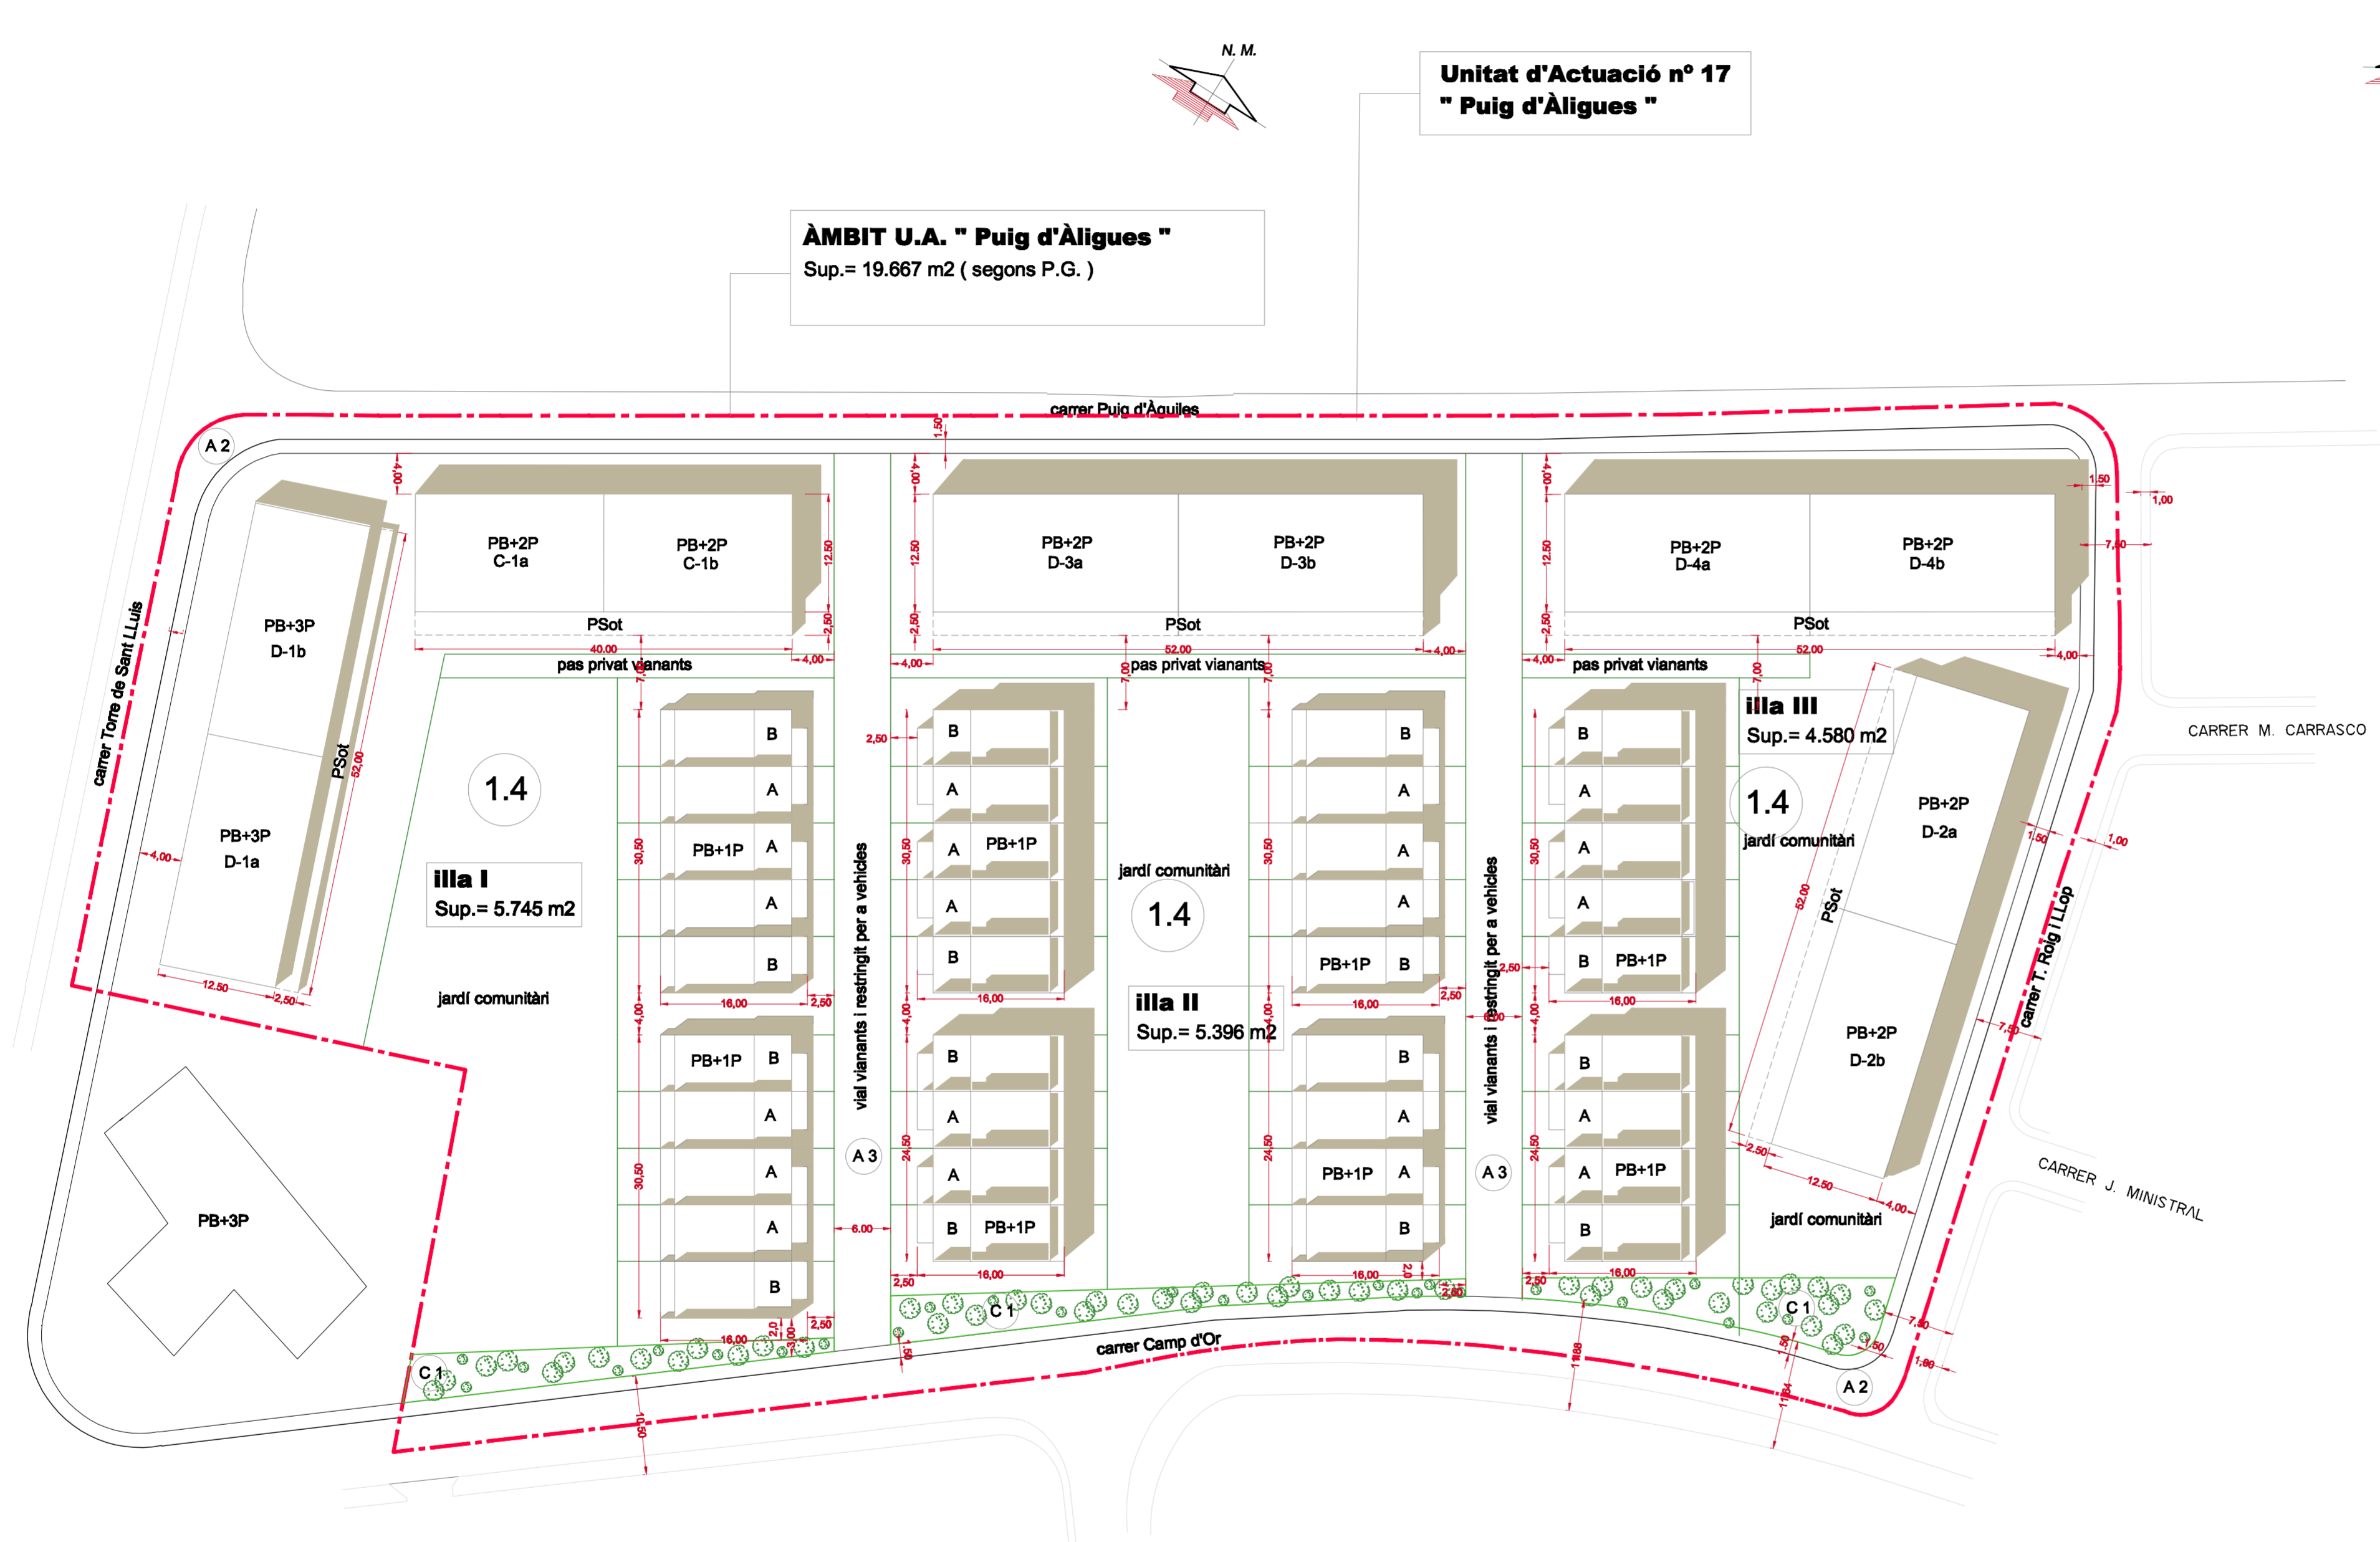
N. M.

Unitat d'Actuació nº 17
" Puig d'Àligues "

ÀMBIT U.A. " Puig d'Àligues "
Sup.= 19.667 m2 ( segons P.G. )

carrer Puig d'Àguiles

A 2

1,50

4,00

PB+2P
C-1a

PB+2P
C-1b

12,50

2,50

PSot

40,00

4,00

pas privat vianants

7,00

PB+2P
D-3a

PB+2P
D-3b

PSot

52,00

4,00

pas privat vianants

PB+2P
D-4a

PB+2P
D-4b

PSot

52,00

4,00

pas privat vianants

1,50

1,00

7,50

CARRER M. CARRASCO

carrer Torre de Sant LLuís

PB+3P
D-1b

PSot

52,00

PB+3P
D-1a

4,00

12,50

2,50

1.4

illa I
Sup.= 5.745 m2

jardí comunitàri

B
A
PB+1P A
A
B

30,50

16,00

2,50

PB+1P B
A
A
A
B

16,00

2,0

3,00

2,50

vial vianants i restringit per a vehicles

A 3

6,00

2,50

B
A
A PB+1P
A
B

16,00

B
A
A
B PB+1P

16,00

24,50

jardí comunitàri

1.4

illa II
Sup.= 5.396 m2

B
A
A
A
PB+1P B

16,00

2,50

B
A
PB+1P A
B

16,00

2,0

vial vianants i restringit per a vehicles

A 3

illa III
Sup.= 4.580 m2

1.4

jardí comunitàri

B
A
A
A
B PB+1P

16,00

B
A
A PB+1P
B

16,00

PB+2P
D-2a

PSot

52,00

PB+2P
D-2b

2,50

12,50

4,00

jardí comunitàri

1,50

1,00

7,50

carrer T. Roig i LLop

CARRER J. MINISTRAL

PB+3P

C 1

C 1

C 1

carrer Camp d'Or

A 2

7,50

1,50

1,88

1,84

10,50